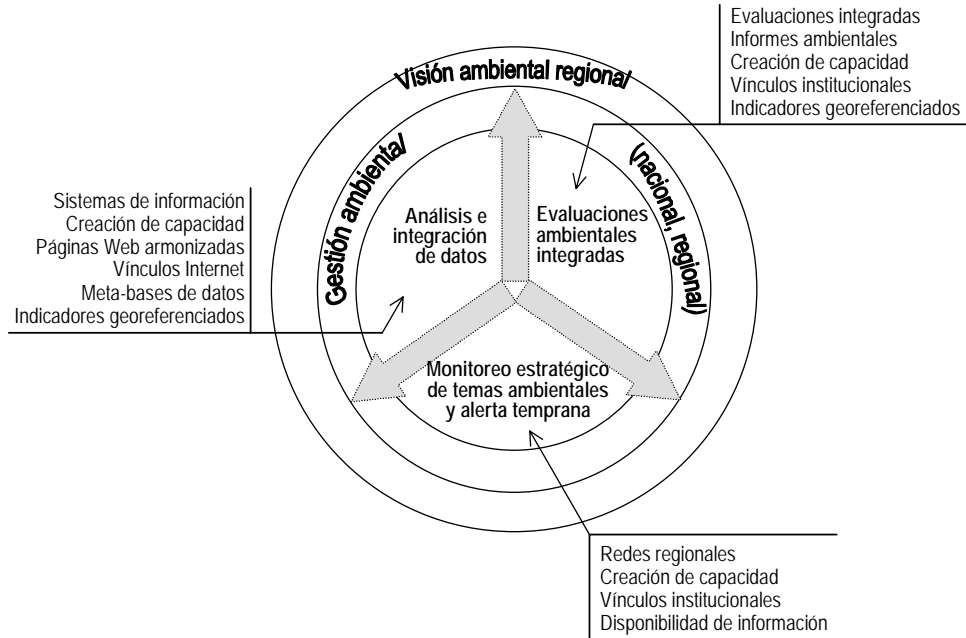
Evaluaciones integradas
Informes ambientales
Creación de capacidad
Vínculos institucionales
Indicadores georeferenciados

Visión ambiental regional

Gestión ambiental

(nacional, regional)

Sistemas de información
Creación de capacidad
Páginas Web armonizadas
Vínculos Internet
Meta-bases de datos
Indicadores georeferenciados

Análisis e integración de datos

Evaluaciones ambientales integradas

Monitoreo estratégico de temas ambientales y alerta temprana

Redes regionales
Creación de capacidad
Vínculos institucionales
Disponibilidad de información